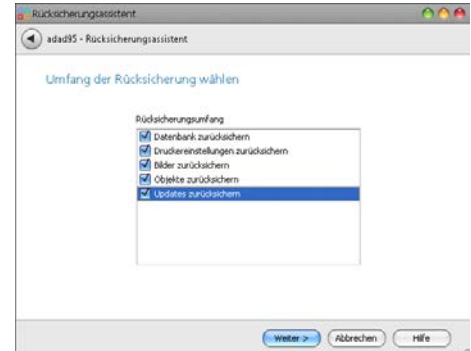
Rücksicherungsassistent

adad95 - Rücksicherungsassistent

Umfang der Rücksicherung wählen

Rücksicherungsumfang

Datenbank zurücksichern
Druckereinstellungen zurücksichern
Bilder zurücksichern
Objekte zurücksichern
Updates zurücksichern

Weiter >
Abbrechen
Hilfe